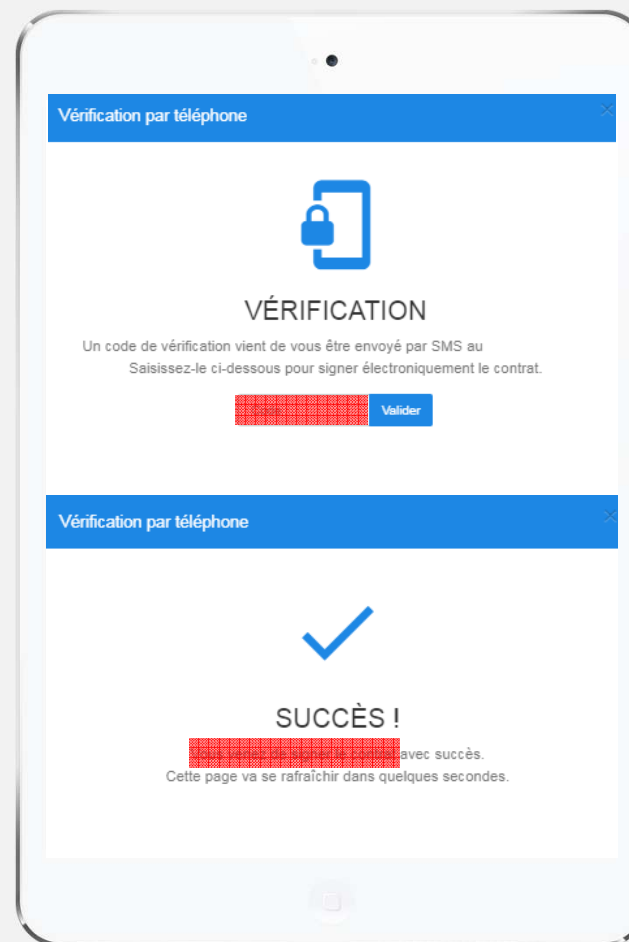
Vérification par téléphone

VÉRIFICATION

Un code de vérification vient de vous être envoyé par SMS au
Saisissez-le ci-dessous pour signer électroniquement le contrat.

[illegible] Valider

Vérification par téléphone

SUCCÈS !

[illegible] avec succès.
Cette page va se rafraîchir dans quelques secondes.